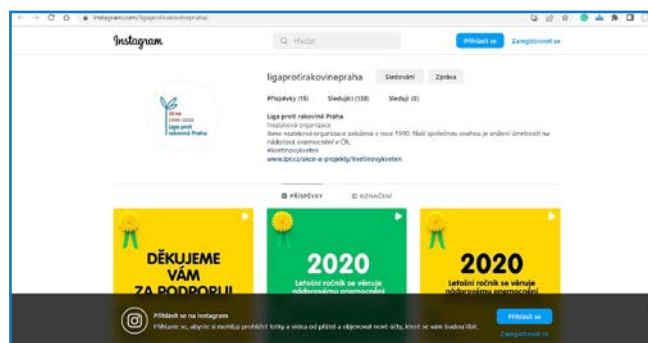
instagram.com/ligaprotirakovinepraha/

Instagram

Hledat

Přihlásit se

Zaregistrovat se

ligaprotirakovinepraha

Sledování

Zpráva

Příspěvky (15)

Sledující (138)

Sledující (0)

30 let
1990–2020
Liga proti rakovině Praha

Liga proti rakovině Praha
Neziskové organizace
Jsme nezisková organizace založená v roce 1990. Naší společnou snahou je snížení úmrtnosti na nádorová onemocnění v ČR.
#kvetinovyden
www.lpr.cz/akce-a-projekty/kvetinovyden

PŘÍSPĚVKY

OZNAČENÍ

DĚKUJEME VÁM ZA PODPORU!

2020
Letošní ročník se věnuje nádorovému onemocnění

2020
Letošní ročník se věnuje nádorovému onemocnění

Přihlaste se na Instagram

Přihlaste se, abyste si mohli prohlížet fotky a videa od přátel a objevovat nové účty, které se vám budou líbit.

Přihlásit se

Zaregistrovat se